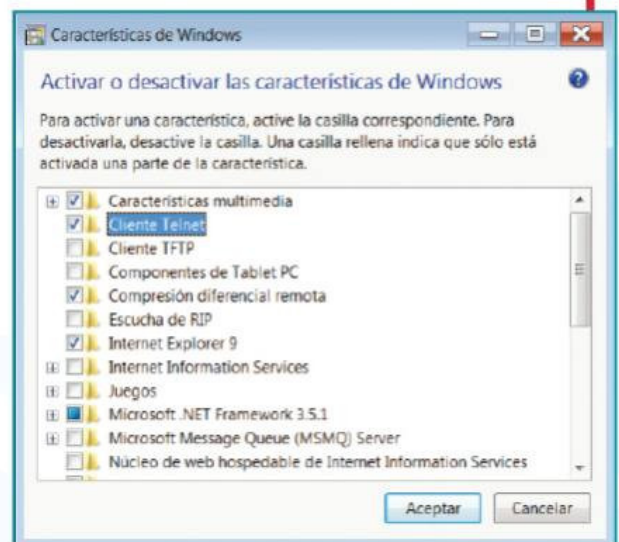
Características de Windows

Activar o desactivar las características de Windows

Para activar una característica, active la casilla correspondiente. Para desactivarla, desactive la casilla. Una casilla rellena indica que sólo está activada una parte de la característica.

Características multimedia
Cliente Telnet
Cliente TFTP
Componentes de Tablet PC
Compresión diferencial remota
Escucha de RIP
Internet Explorer 9
Internet Information Services
Juegos
Microsoft .NET Framework 3.5.1
Microsoft Message Queue (MSMQ) Server
Núcleo de web hospedable de Internet Information Services

Aceptar
Cancelar